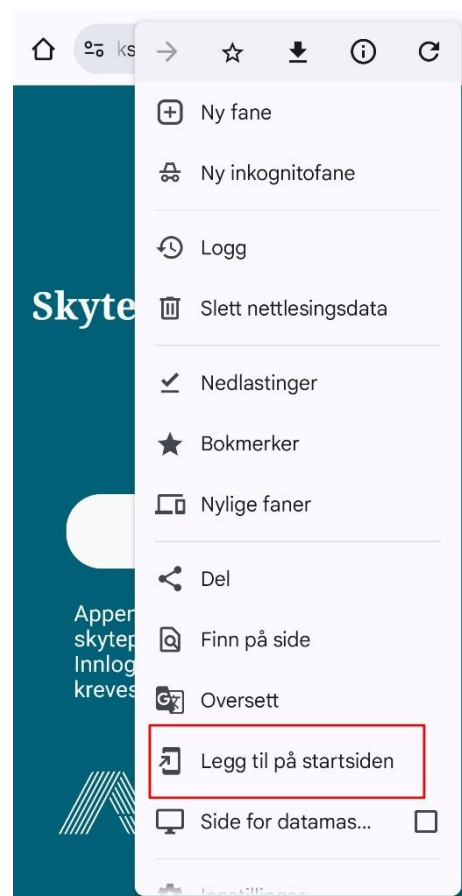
ks

Skyte

Appen
skytep
Innlog
kreves

Ny fane

Ny inkognitofane

Logg

Slett nettlesingsdata

Nedlastinger

Bokmerker

Nylige faner

Del

Finn på side

Oversett

Legg til på startsiden

Side for datamas...

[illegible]